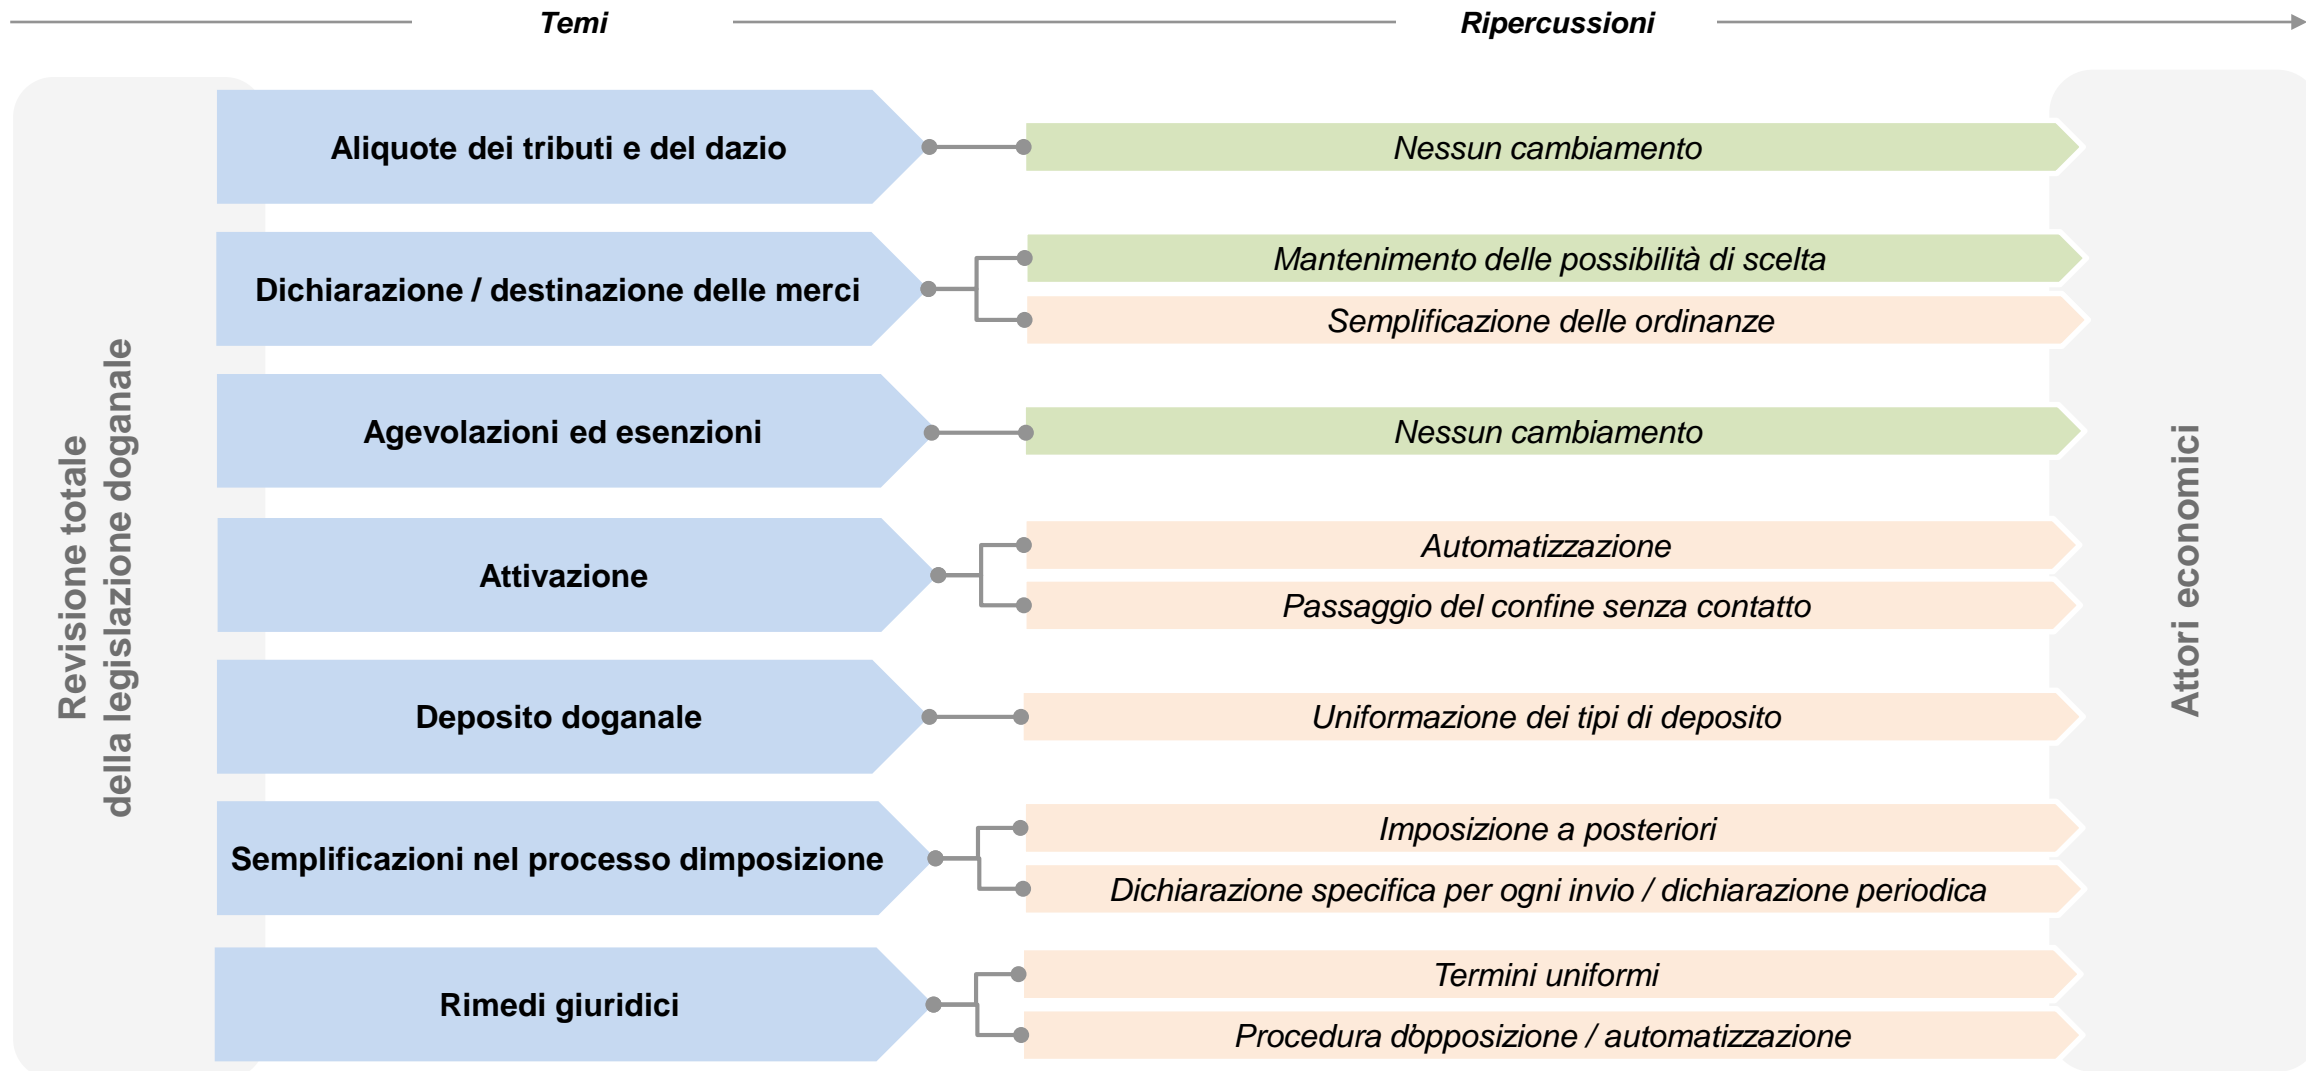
Temi

Ripercussioni

Revisione totale della legislazione doganale

Aliquote dei tributi e del dazio

Nessun cambiamento

Dichiarazione / destinazione delle merci

Mantenimento delle possibilità di scelta

Semplificazione delle ordinanze

Agevolazioni ed esenzioni

Nessun cambiamento

Attivazione

Automatizzazione

Passaggio del confine senza contatto

Deposito doganale

Uniformazione dei tipi di deposito

Semplificazioni nel processo dimposizione

Imposizione a posteriori

Dichiarazione specifica per ogni invio / dichiarazione periodica

Rimedi giuridici

Termini uniformi

Procedura dòpposizione / automatizzazione

Attori economici